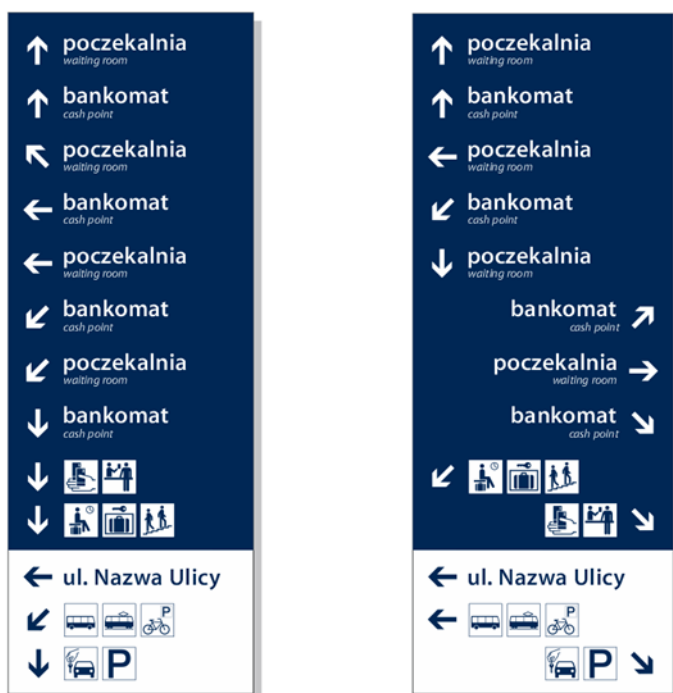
poczekalnia
waiting room

bankomat
cash point

poczekalnia
waiting room

bankomat
cash point

poczekalnia
waiting room

bankomat
cash point

poczekalnia
waiting room

bankomat
cash point

ul. Nazwa Ulicy

P

P

poczekalnia
waiting room

bankomat
cash point

poczekalnia
waiting room

bankomat
cash point

poczekalnia
waiting room

bankomat
cash point

poczekalnia
waiting room

bankomat
cash point

ul. Nazwa Ulicy

P

P